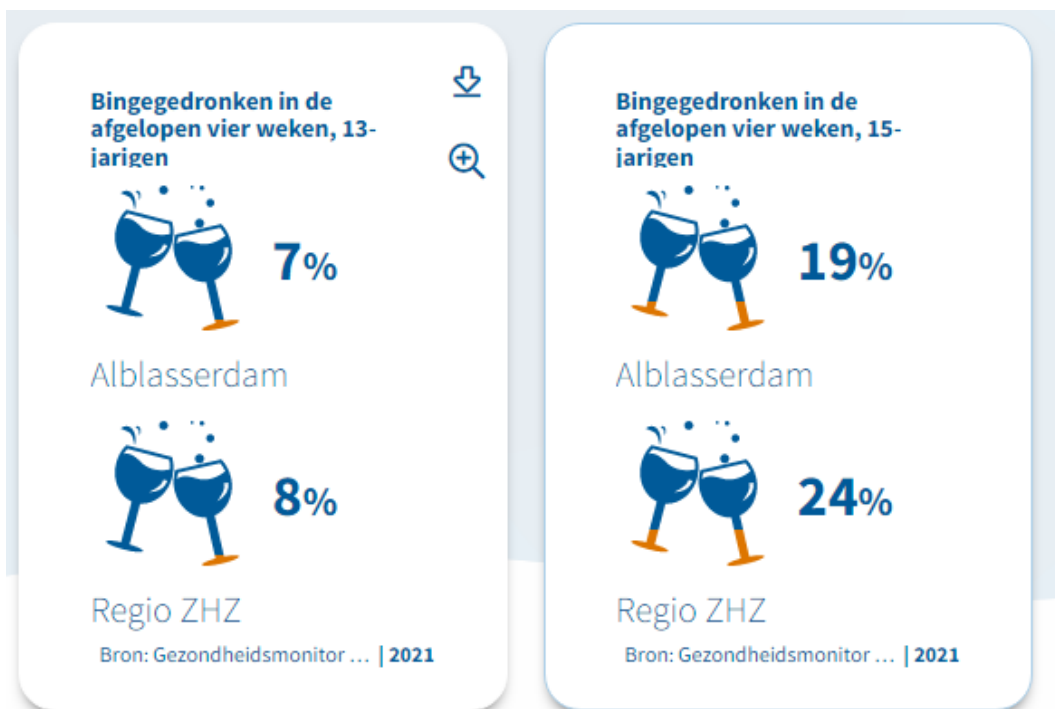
Bingegedronken in de afgelopen vier weken, 13-jarigen

7%

Alblasserdam

8%

Regio ZHZ

Bron: Gezondheidsmonitor ... | 2021

Bingegedronken in de afgelopen vier weken, 15-jarigen

19%

Alblasserdam

24%

Regio ZHZ

Bron: Gezondheidsmonitor ... | 2021